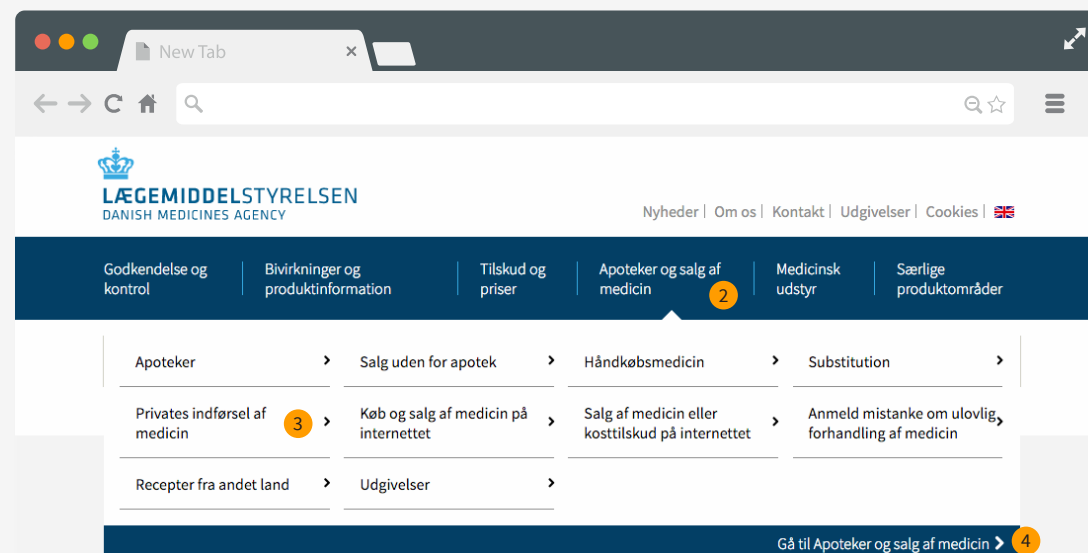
New Tab

LÆGEMIDDELSTYRELSEN
DANISH MEDICINES AGENCY

Nyheder | Om os | Kontakt | Udgivelser | Cookies |

Godkendelse og kontrol | Bivirkninger og produktinformation | Tilskud og priser | Apoteker og salg af medicin 2 | Medicinsk udstyr | Særlige produktområder

Apoteker ›
Salg uden for apotek ›
Håndkøbsmedicin ›
Substitution ›
Privates indførsel af medicin 3 ›
Køb og salg af medicin på internettet ›
Salg af medicin eller kosttilskud på internettet ›
Anmeld mistanke om ulovlig forhandling af medicin ›
Recepter fra andet land ›
Udgivelser ›

Gå til Apoteker og salg af medicin › 4